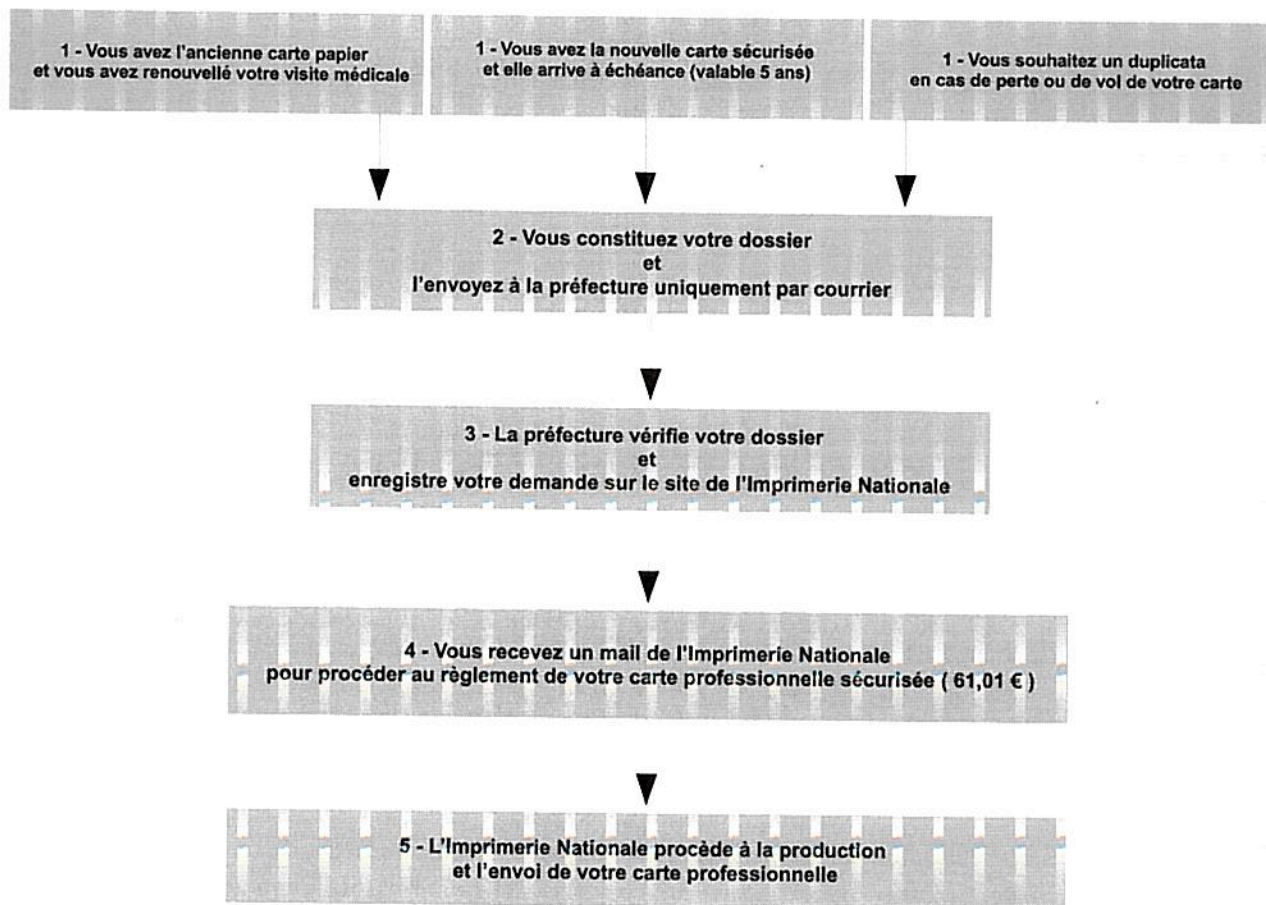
1 - Vous avez l'ancienne carte papier et vous avez renouvellé votre visite médicale

1 - Vous avez la nouvelle carte sécurisée et elle arrive à échéance (valable 5 ans)

1 - Vous souhaitez un duplicata en cas de perte ou de vol de votre carte

2 - Vous constituez votre dossier
et
l'envoyez à la préfecture uniquement par courrier

3 - La préfecture vérifie votre dossier
et
enregistre votre demande sur le site de l'Imprimerie Nationale

4 - Vous recevez un mail de l'Imprimerie Nationale pour procéder au règlement de votre carte professionnelle sécurisée ( 61,01 € )

5 - L'Imprimerie Nationale procède à la production et l'envoi de votre carte professionnelle